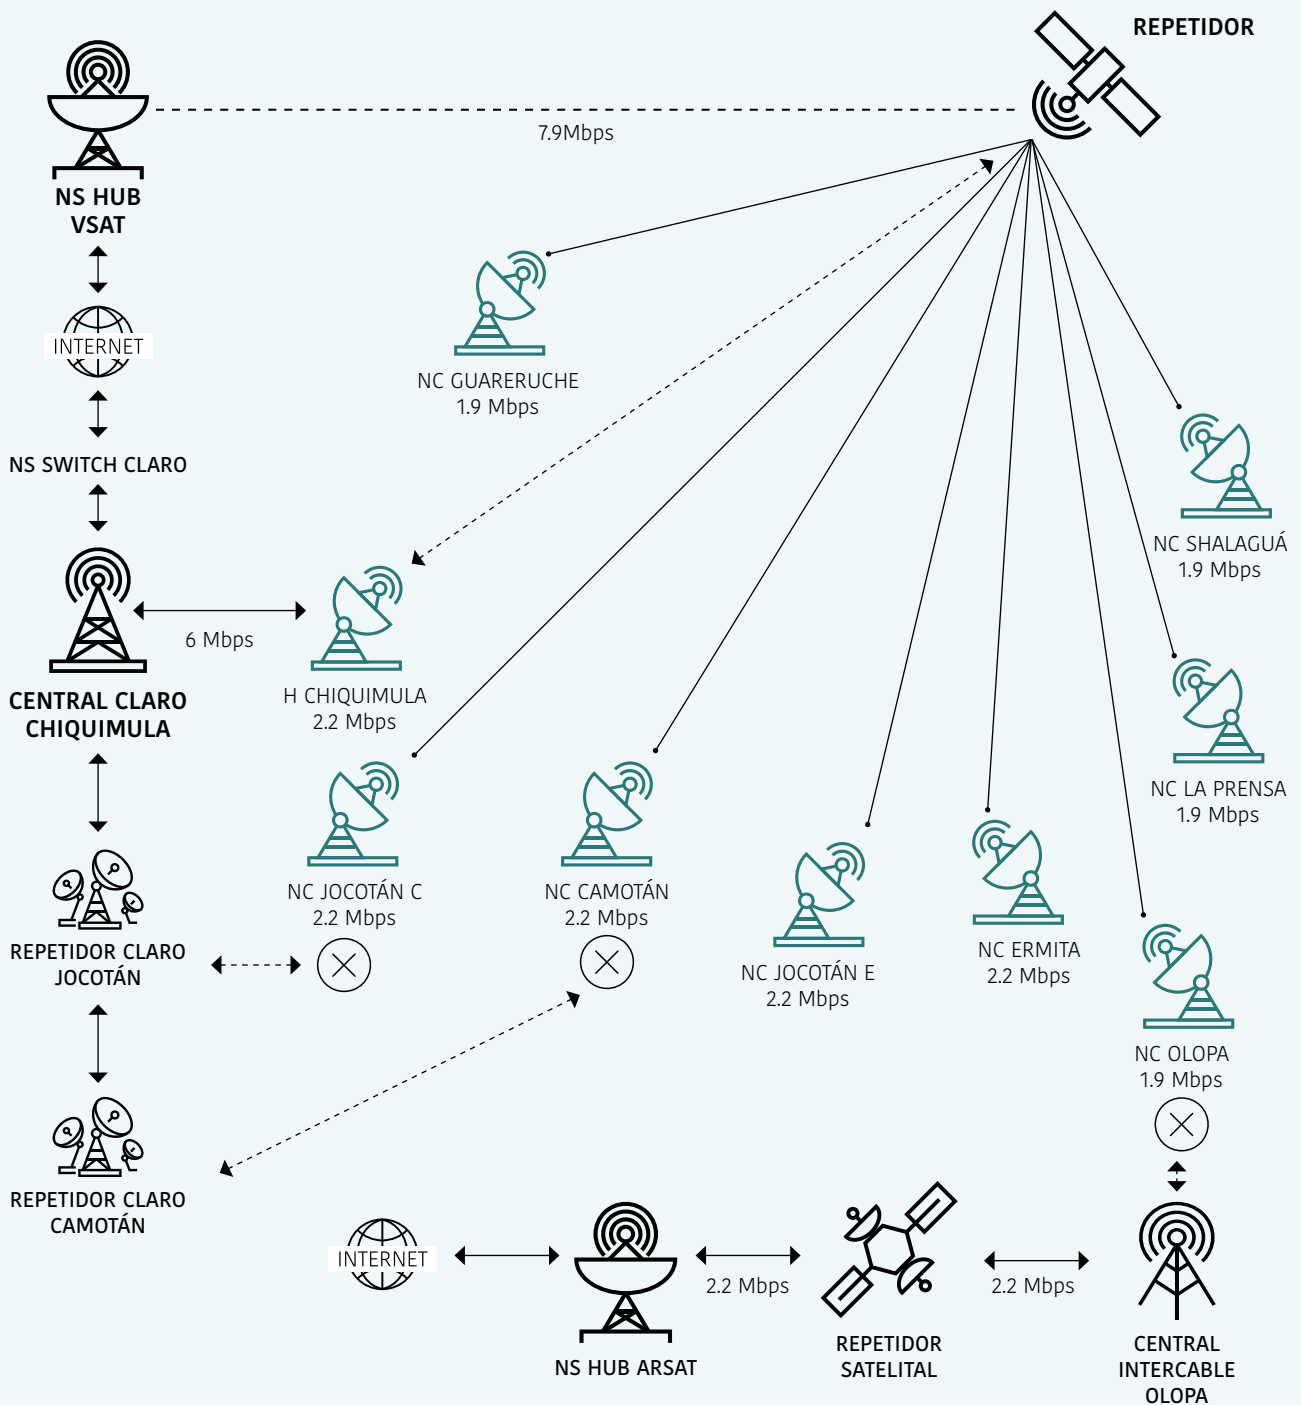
REPETIDOR

NS HUB VSAT

7.9Mbps

INTERNET

NS SWITCH CLARO

CENTRAL CLARO CHIQUIMULA

6 Mbps

NC GUARERUCHE
1.9 Mbps

H CHIQUIMULA
2.2 Mbps

NC SHALAGUÁ
1.9 Mbps

NC LA PRENSA
1.9 Mbps

NC JOCOTÁN C
2.2 Mbps

NC CAMOTÁN
2.2 Mbps

NC JOCOTÁN E
2.2 Mbps

NC ERMITA
2.2 Mbps

NC OLOPA
1.9 Mbps

REPETIDOR CLARO JOCOTÁN

REPETIDOR CLARO CAMOTÁN

INTERNET

2.2 Mbps

2.2 Mbps

NS HUB ARSAT

REPETIDOR SATELITAL

CENTRAL INTERCABLE OLOPA